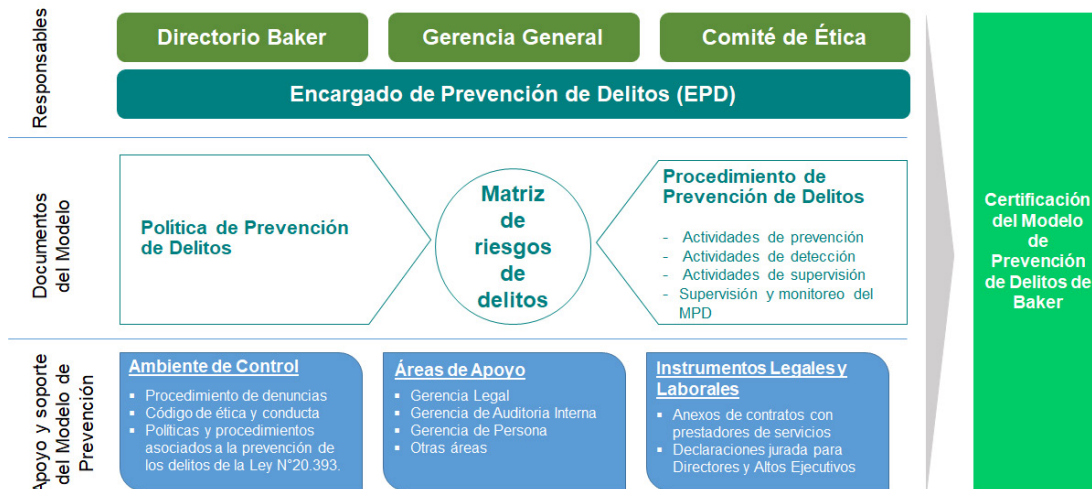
Responsables

Directorio Baker

Gerencia General

Comité de Ética

Encargado de Prevención de Delitos (EPD)

Documentos del Modelo

Política de Prevención de Delitos

Matriz de riesgos de delitos

Procedimiento de Prevención de Delitos

- Actividades de prevención
- Actividades de detección
- Actividades de supervisión
- Supervisión y monitoreo del MPD

Apoyo y soporte del Modelo de Prevención

Ambiente de Control

- Procedimiento de denuncias
- Código de ética y conducta
- Políticas y procedimientos asociados a la prevención de los delitos de la Ley N°20.393.

Áreas de Apoyo

- Gerencia Legal
- Gerencia de Auditoria Interna
- Gerencia de Persona
- Otras áreas

Instrumentos Legales y Laborales

- Anexos de contratos con prestadores de servicios
- Declaraciones jurada para Directores y Altos Ejecutivos

Certificación del Modelo de Prevención de Delitos de Baker